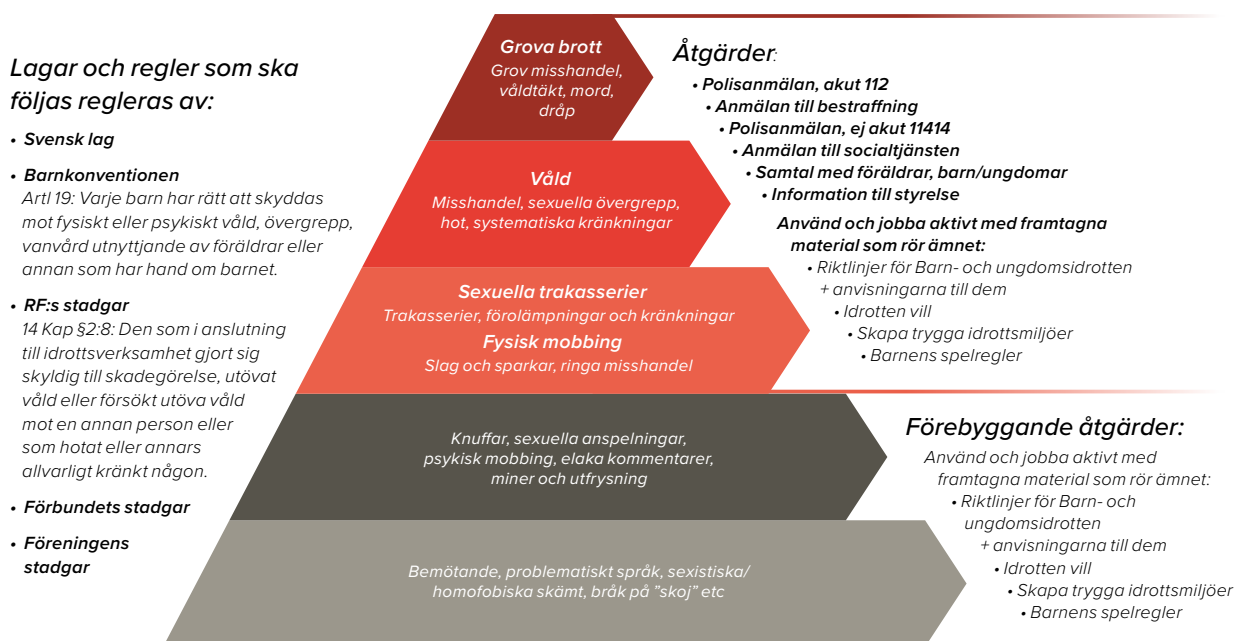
Lagar och regler som ska följas regleras av:

• Svensk lag

• Barnkonventionen
Artl 19: Varje barn har rätt att skyddas mot fysiskt eller psykiskt våld, övergrepp, vanvård utnyttjande av föräldrar eller annan som har hand om barnet.

• RF:s stadgar
14 Kap §2:8: Den som i anslutning till idrottsverksamhet gjort sig skyldig till skadegörelse, utövat våld eller försökt utöva våld mot en annan person eller som hotat eller annars allvarligt kränkt någon.

• Förbundets stadgar

• Föreningens stadgar

Grova brott
Grov misshandel, våldtäkt, mord, dråp

Våld
Misshandel, sexuella övergrepp, hot, systematiska kränkningar

Sexuella trakasserier
Trakasserier, förolämpningar och kränkningar
Fysisk mobbing
Slag och sparkar, ringa misshandel

Knuffar, sexuella anspelningar, psykisk mobbing, elaka kommentarer, miner och utfrysning

Bemötande, problematiskt språk, sexistiska/ homofobiska skämt, bråk på "skoj" etc

Åtgärder:
• Polisanmälan, akut 112
• Anmälan till bestraffning
• Polisanmälan, ej akut 11414
• Anmälan till socialtjänsten
• Samtal med föräldrar, barn/ungdomar
• Information till styrelse
Använd och jobba aktivt med framtagna material som rör ämnet:
• Riktlinjer för Barn- och ungdomsidrotten + anvisningarna till dem
• Idrotten vill
• Skapa trygga idrottsmiljöer
• Barnens spelregler

Förebyggande åtgärder:
Använd och jobba aktivt med framtagna material som rör ämnet:
• Riktlinjer för Barn- och ungdomsidrotten + anvisningarna till dem
• Idrotten vill
• Skapa trygga idrottsmiljöer
• Barnens spelregler